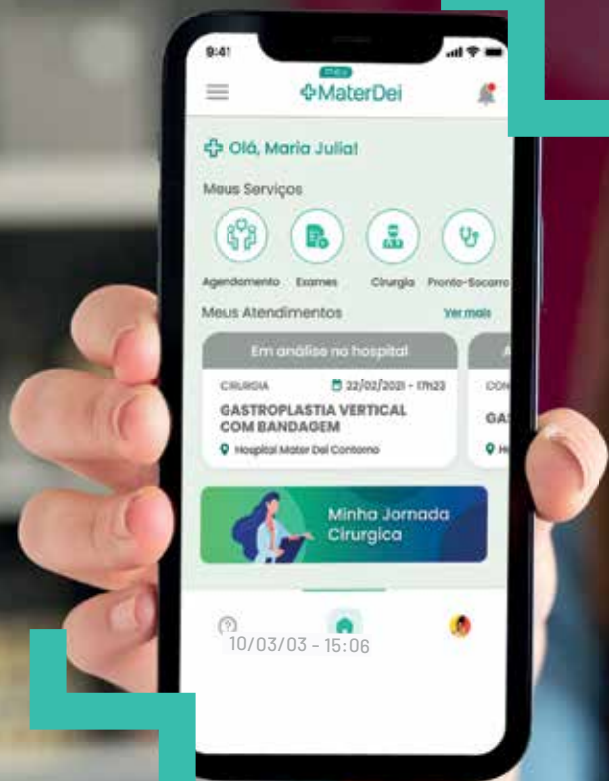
9:41

meu
MaterDei

Olá, Maria Julia!

Meus Serviços

Agendamento Exames Cirurgia Pronto-Socorro

Meus Atendimentos Ver mais

Em análise no hospital

CIRURGIA 22/02/2021 - 17h23

GASTROPLASTIA VERTICAL COM BANDAGEM

Hospital Mater Dei Contorno

CON

GA

H

Minha Jornada Cirurgica

10/03/03 - 15:06